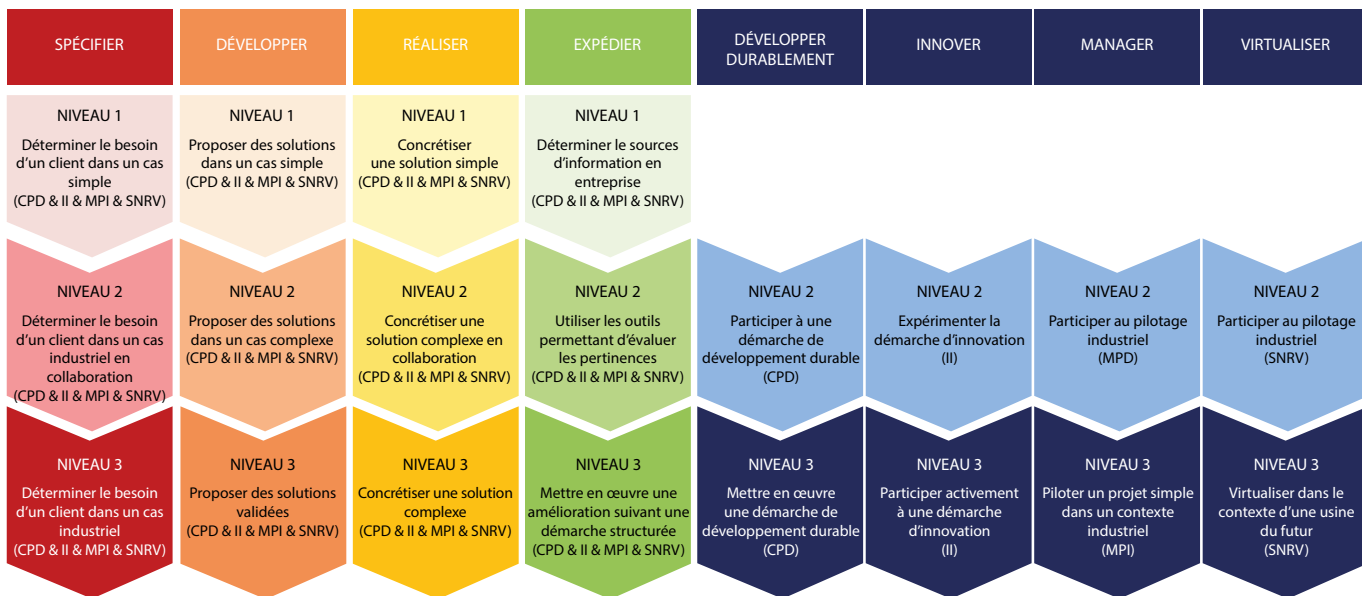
| SPÉCIFIER | DÉVELOPPER | RÉALISER | EXPÉDIER | DÉVELOPPER DURABLEMENT | INNOVER | MANAGER | VIRTUALISER |
|---|---|---|---|---|---|---|---|
| NIVEAU 1 Déterminer le besoin d'un client dans un cas simple (CPD & II & MPI & SNRV) | NIVEAU 1 Proposer des solutions dans un cas simple (CPD & II & MPI & SNRV) | NIVEAU 1 Concrétiser une solution simple (CPD & II & MPI & SNRV) | NIVEAU 1 Déterminer le sources d'information en entreprise (CPD & II & MPI & SNRV) | | | | |
| NIVEAU 2 Déterminer le besoin d'un client dans un cas industriel en collaboration (CPD & II & MPI & SNRV) | NIVEAU 2 Proposer des solutions dans un cas complexe (CPD & II & MPI & SNRV) | NIVEAU 2 Concrétiser une solution complexe en collaboration (CPD & II & MPI & SNRV) | NIVEAU 2 Utiliser les outils permettant d'évaluer les pertinences (CPD & II & MPI & SNRV) | NIVEAU 2 Participer à une démarche de développement durable (CPD) | NIVEAU 2 Expérimenter la démarche d'innovation (II) | NIVEAU 2 Participer au pilotage industriel (MPD) | NIVEAU 2 Participer au pilotage industriel (SNRV) |
| NIVEAU 3 Déterminer le besoin d'un client dans un cas industriel (CPD & II & MPI & SNRV) | NIVEAU 3 Proposer des solutions validées (CPD & II & MPI & SNRV) | NIVEAU 3 Concrétiser une solution complexe (CPD & II & MPI & SNRV) | NIVEAU 3 Mettre en œuvre une amélioration suivant une démarche structurée (CPD & II & MPI & SNRV) | NIVEAU 3 Mettre en œuvre une démarche de développement durable (CPD) | NIVEAU 3 Participer activement à une démarche d'innovation (II) | NIVEAU 3 Piloter un projet simple dans un contexte industriel (MPI) | NIVEAU 3 Virtualiser dans le contexte d'une usine du futur (SNRV) |